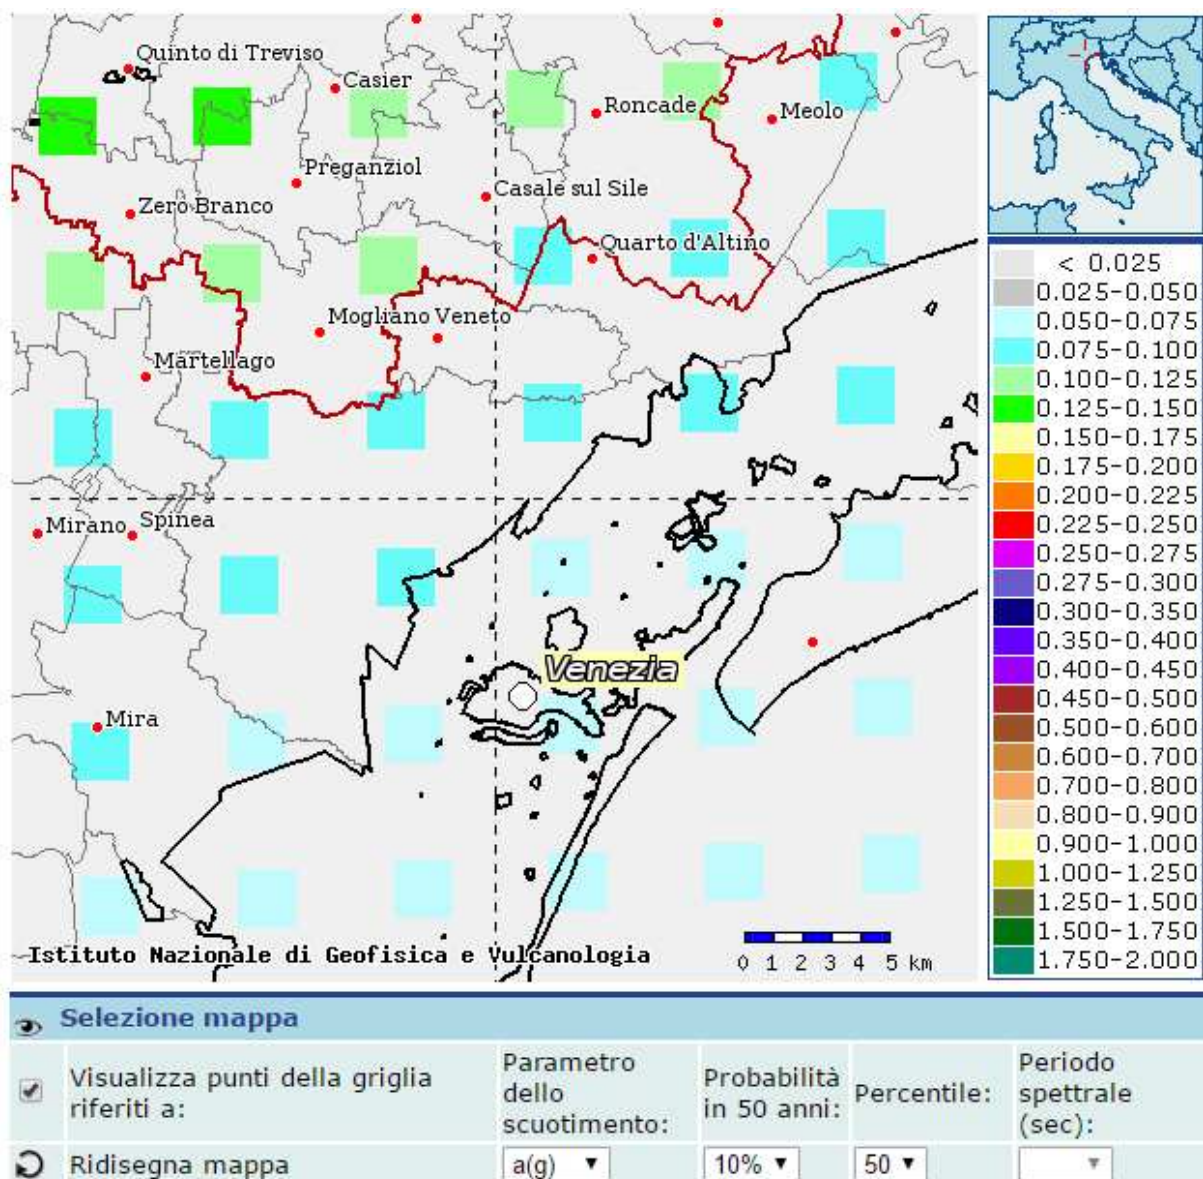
Quinto di Treviso
Casier
Roncade
Meolo
Preganziol
Casale sul Sile
Zero Branco
Quarto d'Altino
Mogliano Veneto
Martellago
Mirano
Spinea
Venezia
Mira
Istituto Nazionale di Geofisica e Vulcanologia
0 1 2 3 4 5 km

< 0.025
0.025-0.050
0.050-0.075
0.075-0.100
0.100-0.125
0.125-0.150
0.150-0.175
0.175-0.200
0.200-0.225
0.225-0.250
0.250-0.275
0.275-0.300
0.300-0.350
0.350-0.400
0.400-0.450
0.450-0.500
0.500-0.600
0.600-0.700
0.700-0.800
0.800-0.900
0.900-1.000
1.000-1.250
1.250-1.500
1.500-1.750
1.750-2.000

Selezione mappa

| Visualizza punti della griglia riferiti a: | Parametro dello scuotimento: | Probabilità in 50 anni: | Percentile: | Periodo spettrale (sec): |
|---|---|---|---|---|
| Ridisegna mappa | a(g) | 10% | 50 | |